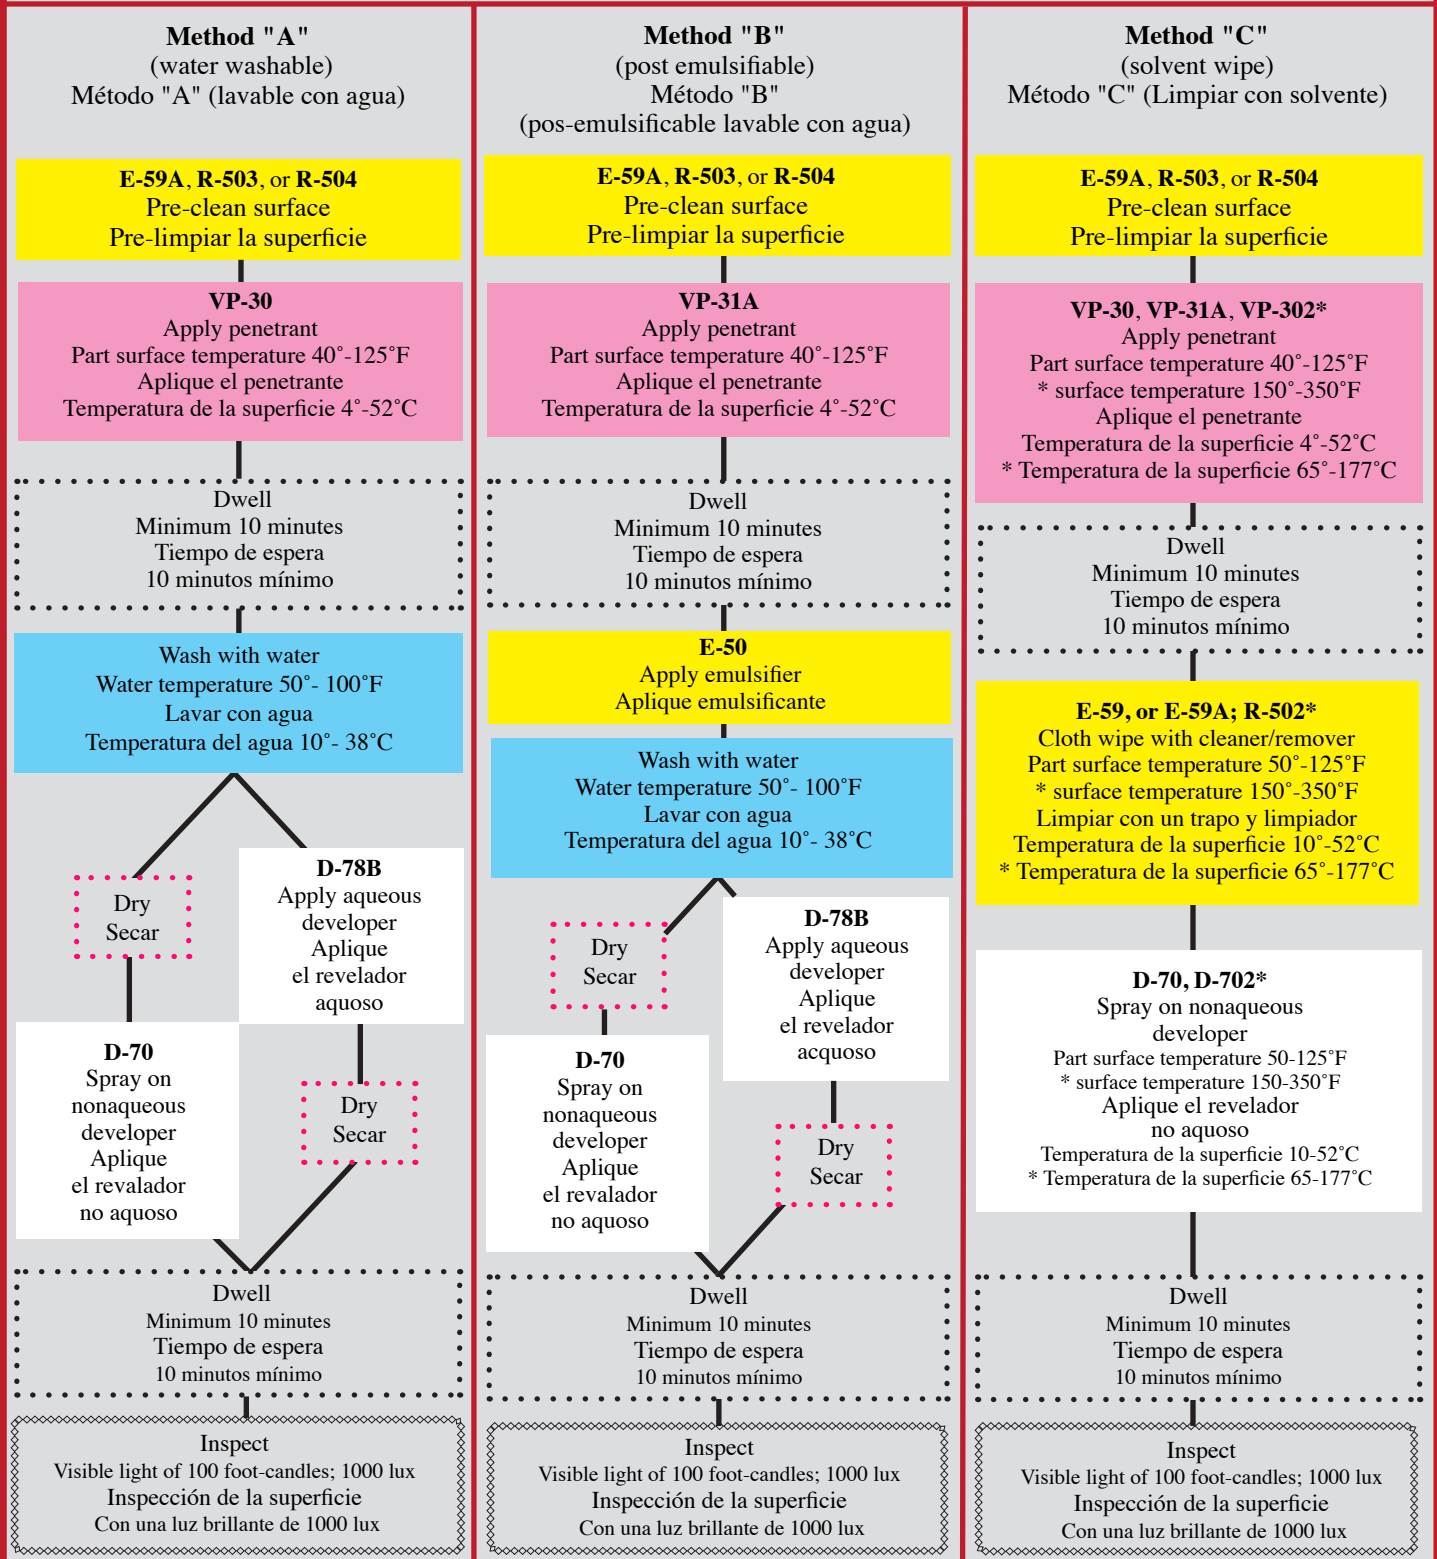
Method "A"
(water washable)
Método "A" (lavable con agua)

E-59A, R-503, or R-504
Pre-clean surface
Pre-limpiar la superficie

VP-30
Apply penetrant
Part surface temperature 40°-125°F
Aplique el penetrante
Temperatura de la superficie 4°-52°C

Dwell
Minimum 10 minutes
Tiempo de espera
10 minutos mínimo

Wash with water
Water temperature 50°- 100°F
Lavar con agua
Temperatura del agua 10°- 38°C

Dry
Secar

D-78B
Apply aqueous developer
Aplique el revelador aquoso

D-70
Spray on nonaqueous developer
Aplique el revalador no aquoso

Dry
Secar

Dwell
Minimum 10 minutes
Tiempo de espera
10 minutos mínimo

Inspect
Visible light of 100 foot-candles; 1000 lux
Inspección de la superficie
Con una luz brillante de 1000 lux

Method "B"
(post emulsifiable)
Método "B"
(pos-emulsificable lavable con agua)

E-59A, R-503, or R-504
Pre-clean surface
Pre-limpiar la superficie

VP-31A
Apply penetrant
Part surface temperature 40°-125°F
Aplique el penetrante
Temperatura de la superficie 4°-52°C

Dwell
Minimum 10 minutes
Tiempo de espera
10 minutos mínimo

E-50
Apply emulsifier
Aplique emulsificante

Wash with water
Water temperature 50°- 100°F
Lavar con agua
Temperatura del agua 10°- 38°C

Dry
Secar

D-78B
Apply aqueous developer
Aplique el revelador acquoso

D-70
Spray on nonaqueous developer
Aplique el revalador no aquoso

Dry
Secar

Dwell
Minimum 10 minutes
Tiempo de espera
10 minutos mínimo

Inspect
Visible light of 100 foot-candles; 1000 lux
Inspección de la superficie
Con una luz brillante de 1000 lux

Method "C"
(solvent wipe)
Método "C" (Limpiar con solvente)

E-59A, R-503, or R-504
Pre-clean surface
Pre-limpiar la superficie

VP-30, VP-31A, VP-302*
Apply penetrant
Part surface temperature 40°-125°F
* surface temperature 150°-350°F
Aplique el penetrante
Temperatura de la superficie 4°-52°C
* Temperatura de la superficie 65°-177°C

Dwell
Minimum 10 minutes
Tiempo de espera
10 minutos mínimo

E-59, or E-59A; R-502*
Cloth wipe with cleaner/remover
Part surface temperature 50°-125°F
* surface temperature 150°-350°F
Limpiar con un trapo y limpiador
Temperatura de la superficie 10°-52°C
* Temperatura de la superficie 65°-177°C

D-70, D-702*
Spray on nonaqueous developer
Part surface temperature 50-125°F
* surface temperature 150-350°F
Aplique el revelador no aquoso
Temperatura de la superficie 10-52°C
* Temperatura de la superficie 65-177°C

Dwell
Minimum 10 minutes
Tiempo de espera
10 minutos mínimo

Inspect
Visible light of 100 foot-candles; 1000 lux
Inspección de la superficie
Con una luz brillante de 1000 lux